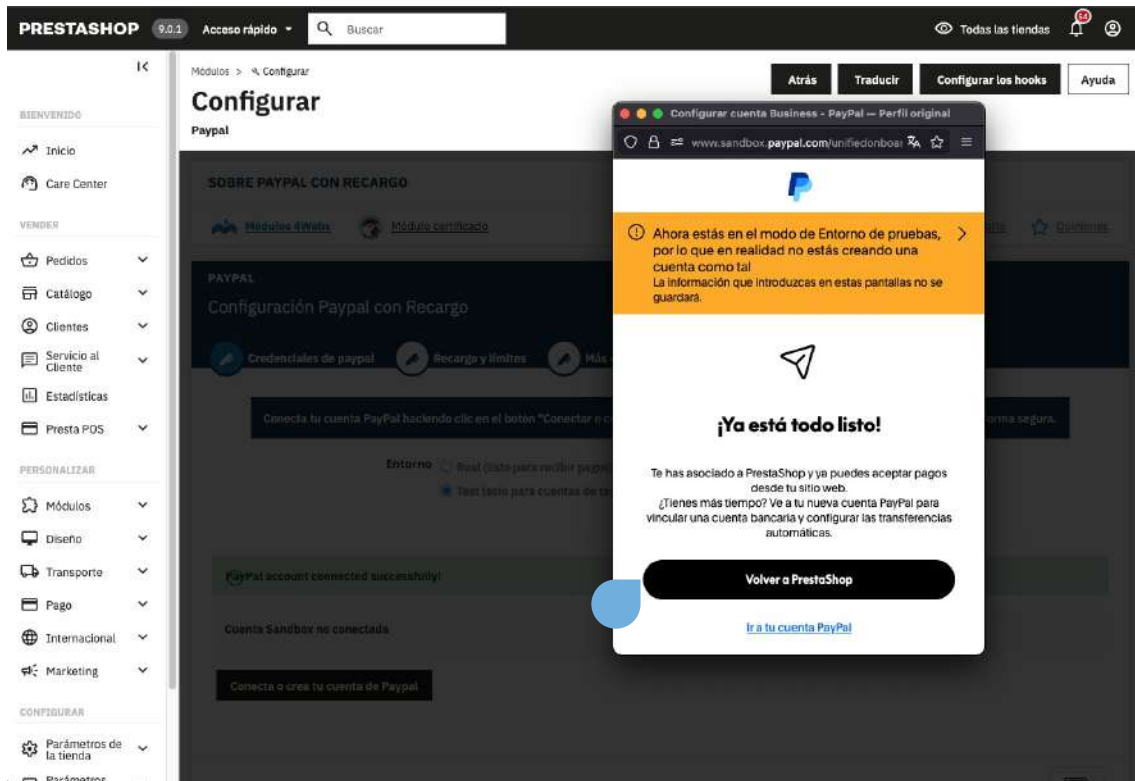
PRESTASHOP 9.0.1 Acceso rápido Buscar

Todas las tiendas 64

BIENVENIDO
Inicio
Care Center
VENDER
Pedidos
Catálogo
Clientes
Servicio al Cliente
Estadísticas
Presta POS
PERSONALIZAR
Módulos
Diseño
Transporte
Pago
Internacional
Marketing
CONFIGURAR
Parámetros de la tienda
Parámetros

Módulos > Configurar
Configurar
Paypal

Atrás Traducir Configurar los hooks Ayuda

SOBRE PAYPAL CON RECARGO
Módulos 4Webs Módulo certificado

PAYPAL
Configuración Paypal con Recargo
Credenciales de paypal Recargo y límites Más

Conecta tu cuenta PayPal haciendo clic en el botón "Conectar o c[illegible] forma segura.

Entorno Real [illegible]
Test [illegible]

PayPal account connected successfully!

Cuenta Sandbox no conectada

Conecta o crea tu cuenta de Paypal

Configurar cuenta Business - PayPal — Perfil original
www.sandbox.paypal.com/unifiedonboa

Ahora estás en el modo de Entorno de pruebas, por lo que en realidad no estás creando una cuenta como tal
La información que introduzcas en estas pantallas no se guardará.

¡Ya está todo listo!

Te has asociado a PrestaShop y ya puedes aceptar pagos desde tu sitio web.
¿Tienes más tiempo? Ve a tu nueva cuenta PayPal para vincular una cuenta bancaria y configurar las transferencias automáticas.

Volver a PrestaShop

Ir a tu cuenta PayPal